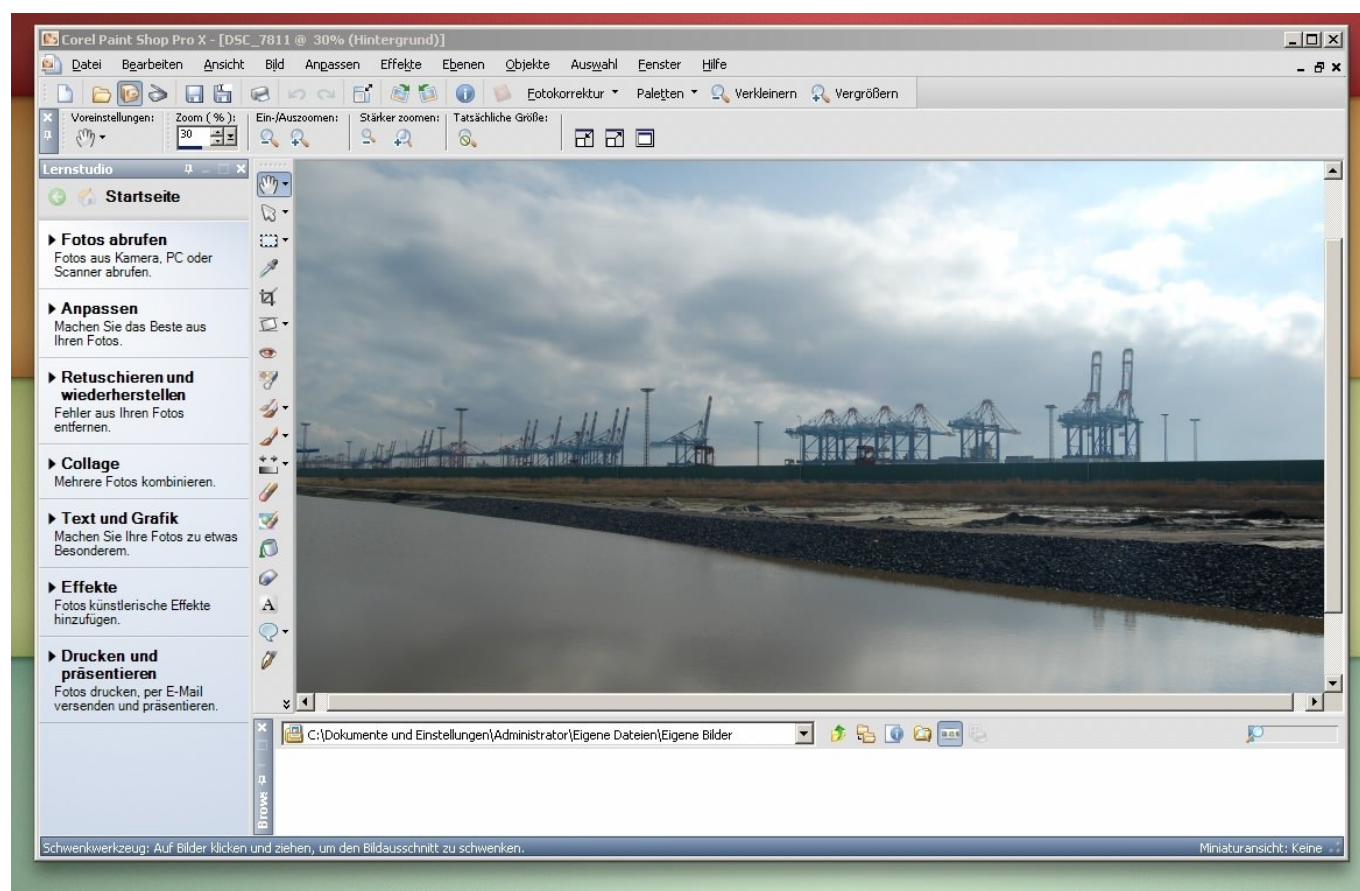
Corel Paint Shop Pro X - [DSC_7811 @ 30% (Hintergrund)]

Datei Bearbeiten Ansicht Bild Anpassen Effekte Ebenen Objekte Auswahl Fenster Hilfe

Fotokorrektur ▾ Paletten ▾ Verkleinern Vergrößern

Voreinstellungen: Zoom ( % ): 30 Ein-/Auszoomen: Stärker zoomen: Tatsächliche Größe:

Lernstudio

Startseite

▸ Fotos abrufen
Fotos aus Kamera, PC oder Scanner abrufen.

▸ Anpassen
Machen Sie das Beste aus Ihren Fotos.

▸ Retuschieren und wiederherstellen
Fehler aus Ihren Fotos entfernen.

▸ Collage
Mehrere Fotos kombinieren.

▸ Text und Grafik
Machen Sie Ihre Fotos zu etwas Besonderem.

▸ Effekte
Fotos künstlerische Effekte hinzufügen.

▸ Drucken und präsentieren
Fotos drucken, per E-Mail versenden und präsentieren.

A

C:\Dokumente und Einstellungen\Administrator\Eigene Dateien\Eigene Bilder

Brows

Schwenkwerkzeug: Auf Bilder klicken und ziehen, um den Bildausschnitt zu schwenken.

Miniaturansicht: Keine